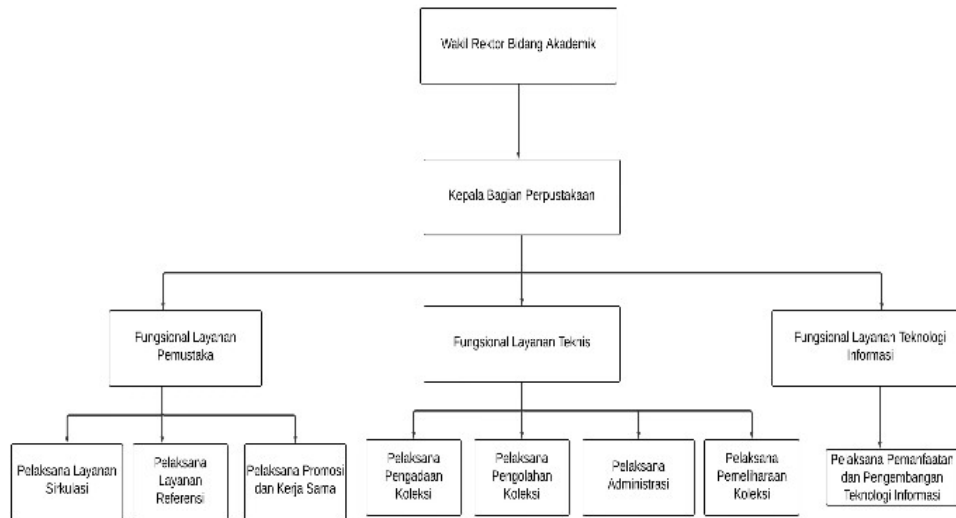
Wakil Rektor Bidang Akademik

Kepala Bagian Perpustakaan

Fungsional Layanan Pemustaka

Fungsional Layanan Teknis

Fungsional Layanan Teknologi Informasi

Pelaksana Layanan Sirkulasi

Pelaksana Layanan Referensi

Pelaksana Promosi dan Kerja Sama

Pelaksana Pengadaan Koleksi

Pelaksana Pengolahan Koleksi

Pelaksana Administrasi

Pelaksana Pemeliharaan Koleksi

Pelaksana Pemanfaatan dan Pengembangan Teknologi Informasi